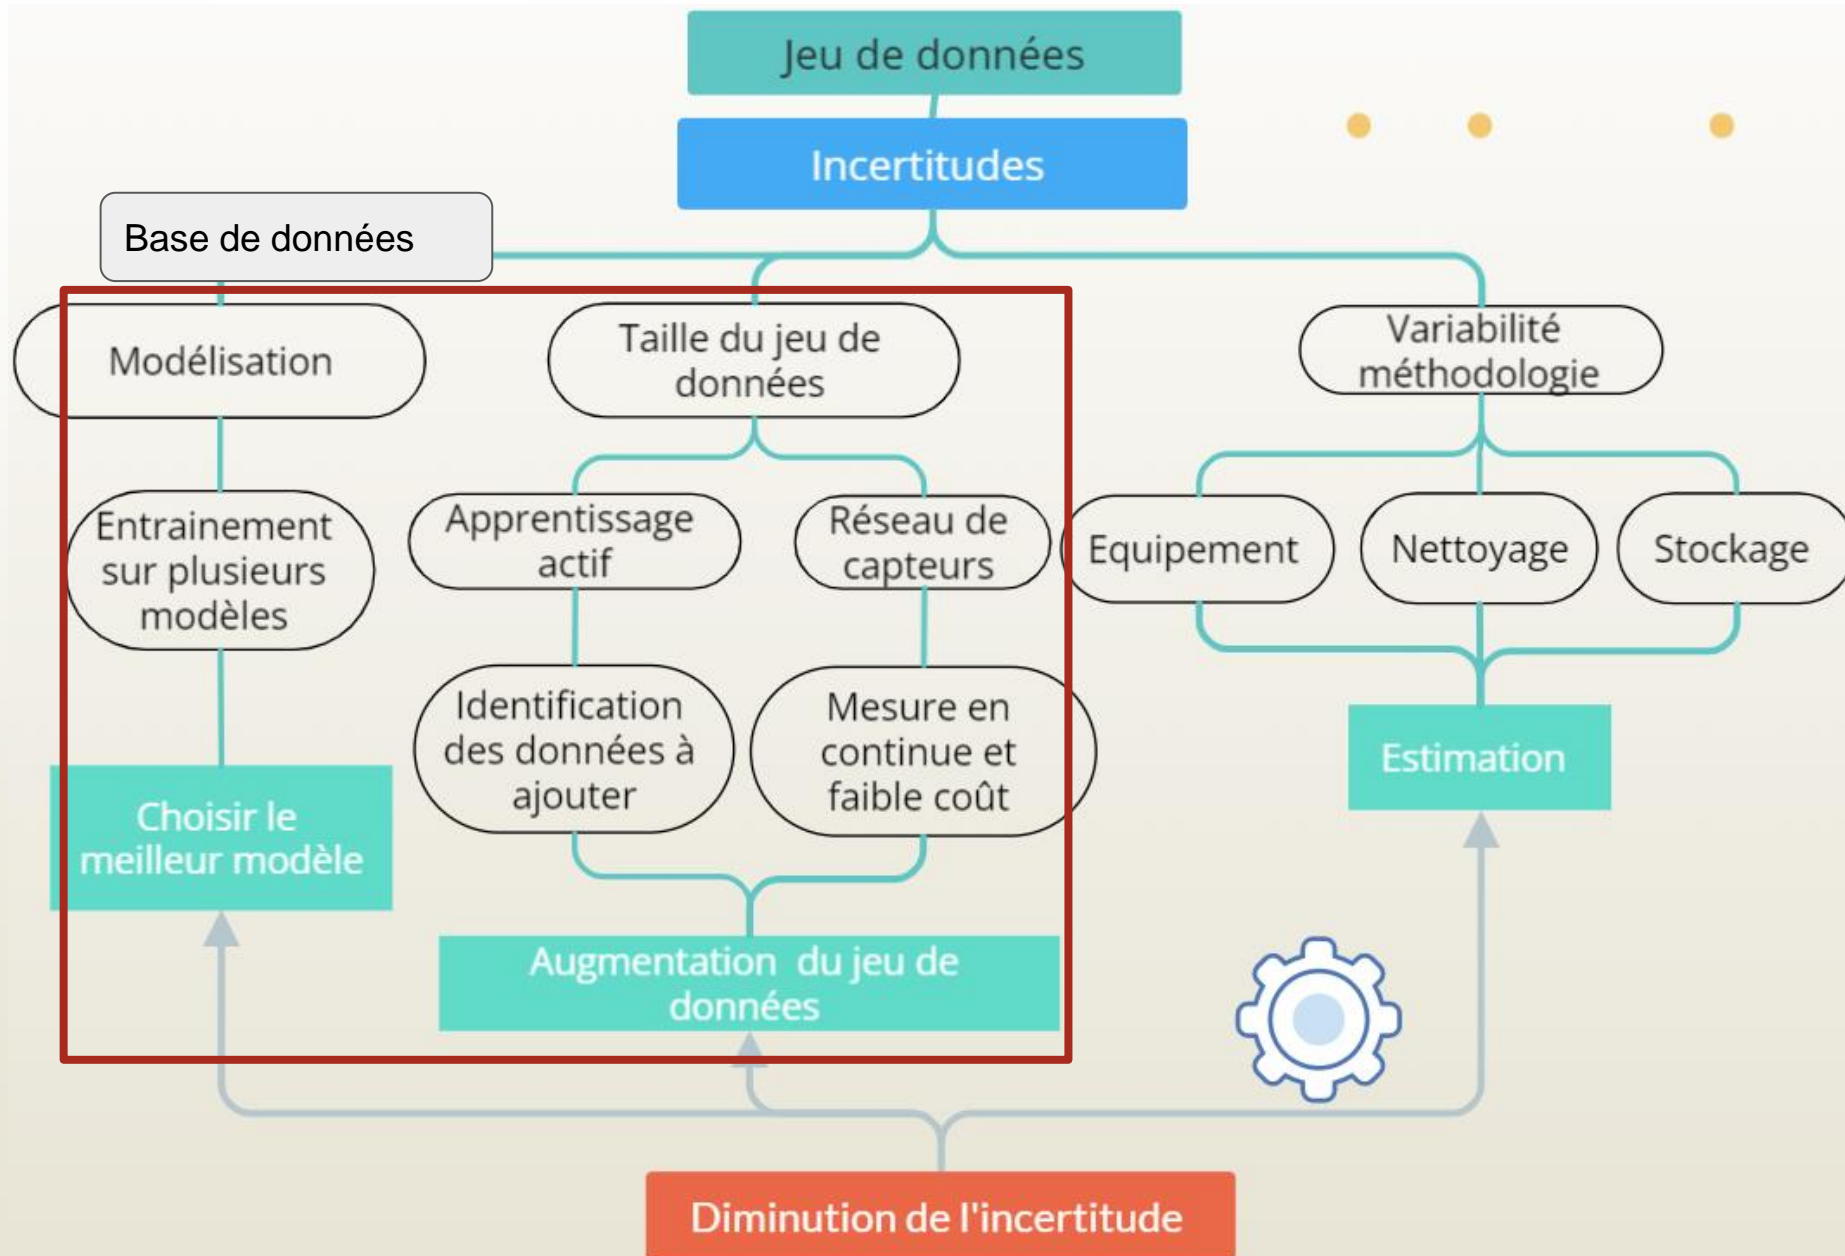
Jeu de données

Incertitudes

Base de données

Modélisation

Taille du jeu de données

Variabilité méthodologie

Entrainement sur plusieurs modèles

Apprentissage actif

Réseau de capteurs

Equipement

Nettoyage

Stockage

Identification des données à ajouter

Mesure en continue et faible coût

Estimation

Choisir le meilleur modèle

Augmentation du jeu de données

Diminution de l'incertitude